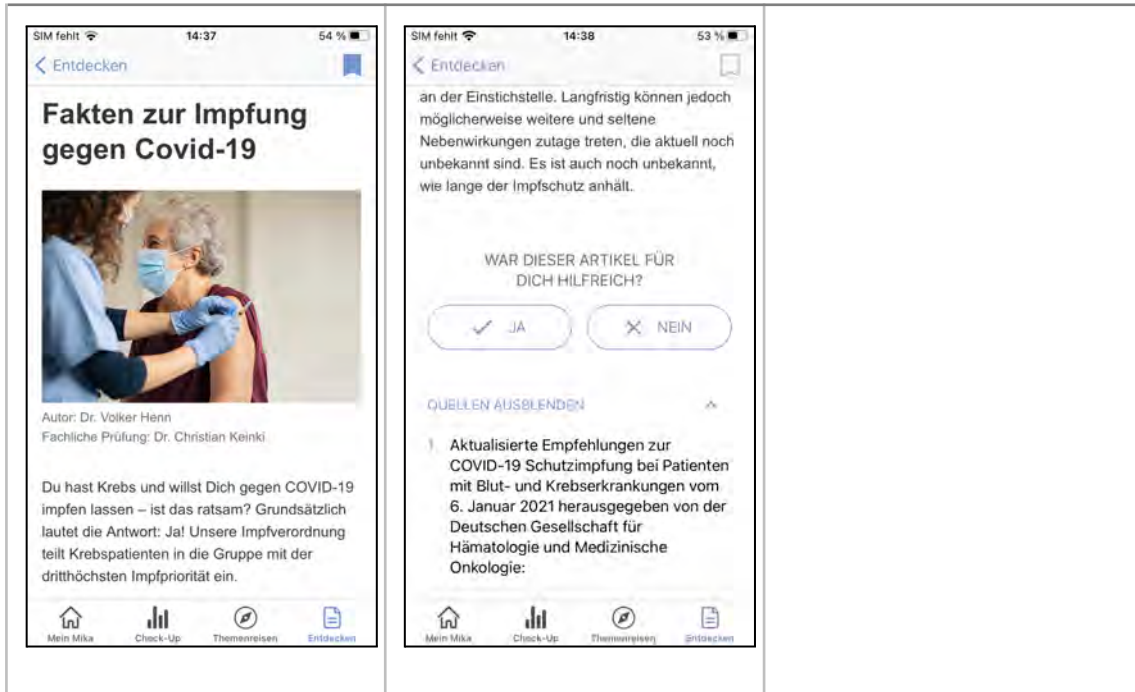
SIM fehlt 14:37 54 %

< Entdecken

Fakten zur Impfung gegen Covid-19

Autor: Dr. Volker Henn
Fachliche Prüfung: Dr. Christian Keinki

Du hast Krebs und willst Dich gegen COVID-19 impfen lassen – ist das ratsam? Grundsätzlich lautet die Antwort: Ja! Unsere Impfverordnung teilt Krebspatienten in die Gruppe mit der dritthöchsten Impfpriorität ein.

Mein Mika Check-Up Themenreisen Entdecken

SIM fehlt 14:38 53 %

< Entdecken

an der Einstichstelle. Langfristig können jedoch möglicherweise weitere und seltene Nebenwirkungen zutage treten, die aktuell noch unbekannt sind. Es ist auch noch unbekannt, wie lange der Impfschutz anhält.

WAR DIESER ARTIKEL FÜR DICH HILFREICH?

JA NEIN

QUELLEN AUSBLENDEN

1. Aktualisierte Empfehlungen zur COVID-19 Schutzimpfung bei Patienten mit Blut- und Krebserkrankungen vom 6. Januar 2021 herausgegeben von der Deutschen Gesellschaft für Hämatologie und Medizinische Onkologie:

Mein Mika Check-Up Themenreisen Entdecken